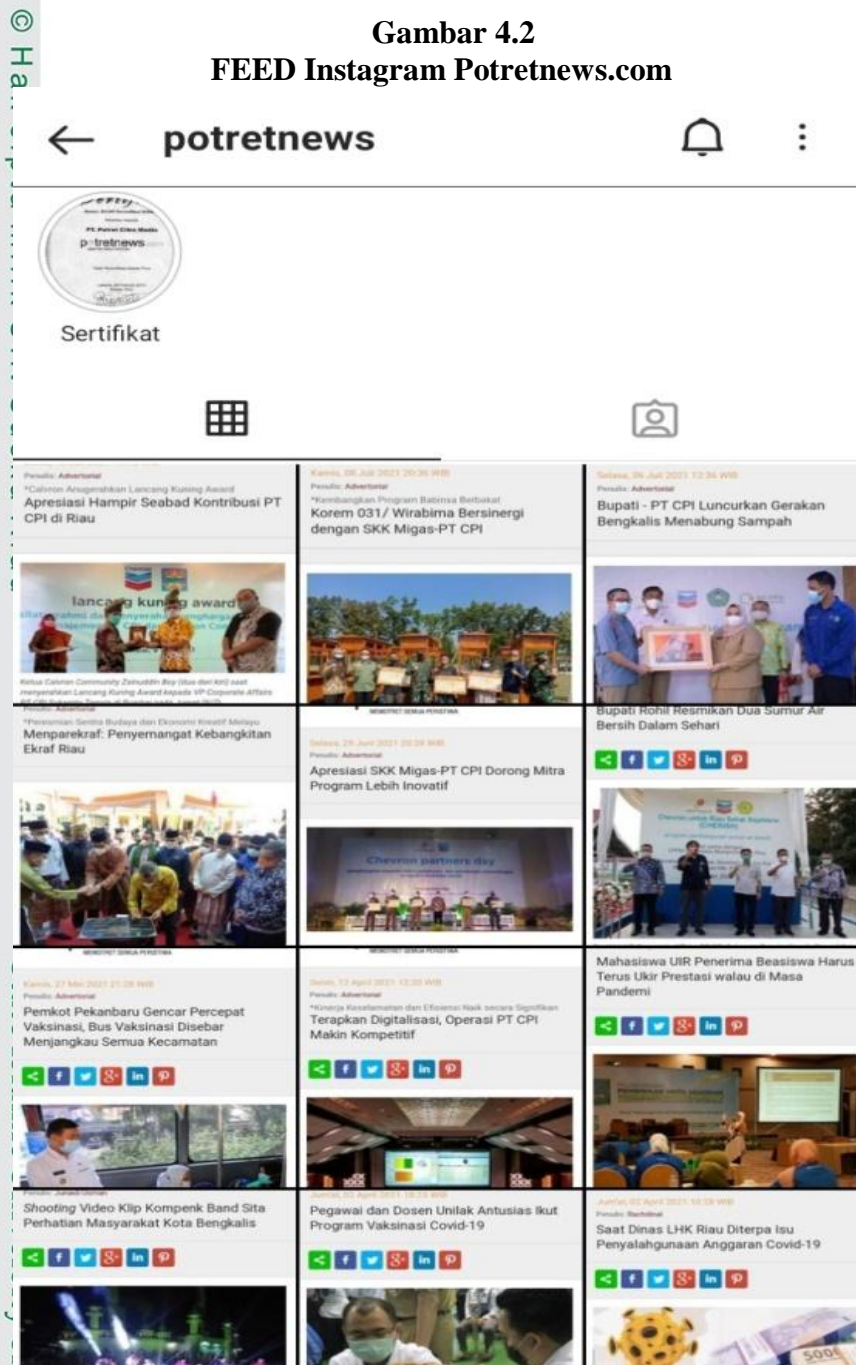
© Ha

Gambar 4.2
FEED Instagram Potretnews.com

potretnews

PT. Potret Citra Media
potretnews

Sertifikat

Penulis: Advertorial
*Calon Anugerahkan Lancang Kuning Award
Apresiasi Hampir Seabad Kontribusi PT CPI di Riau

lancang kuning award

Kamis, 08 Juli 2021 20:36 WIB
Penulis: Advertorial
*Kembangkan Program Babinsa Berbakat
Korem 031/ Wirabima Bersinergi dengan SKK Migas-PT CPI

Selasa, 06 Juli 2021 12:34 WIB
Penulis: Advertorial
Bupati - PT CPI Luncurkan Gerakan Bengkalis Menabung Sampah

Penulis: Advertorial
Menparekraf: Penyemangat Kebangkitan Ekraf Riau

Selasa, 29 Juni 2021 20:39 WIB
Penulis: Advertorial
Apresiasi SKK Migas-PT CPI Dorong Mitra Program Lebih Inovatif

Chevron partners day

Bupati Rohil Resmikan Dua Sumur Air Bersih Dalam Sehari

Kamis, 27 Mei 2021 21:28 WIB
Penulis: Advertorial
Pemkot Pekanbaru Gencar Percepat Vaksinasi, Bus Vaksinasi Disebar Menjangkau Semua Kecamatan

Senin, 12 April 2021 12:35 WIB
Penulis: Advertorial
*Kinerja Keselamatan dan Efisiensi Naik secara Signifikan
Terapkan Digitalisasi, Operasi PT CPI Makin Kompetitif

Mahasiswa UIR Penerima Beasiswa Harus Terus Ukir Prestasi walau di Masa Pandemi

Shooting Video Klip Kompenk Band Sita Perhatian Masyarakat Kota Bengkalis

Jumat, 02 April 2021 18:33 WIB
Pegawai dan Dosen Unilak Antusias Ikut Program Vaksinasi Covid-19

Jumat, 02 April 2021 10:28 WIB
Saat Dinas LHK Riau Diterpa Isu Penyalahgunaan Anggaran Covid-19